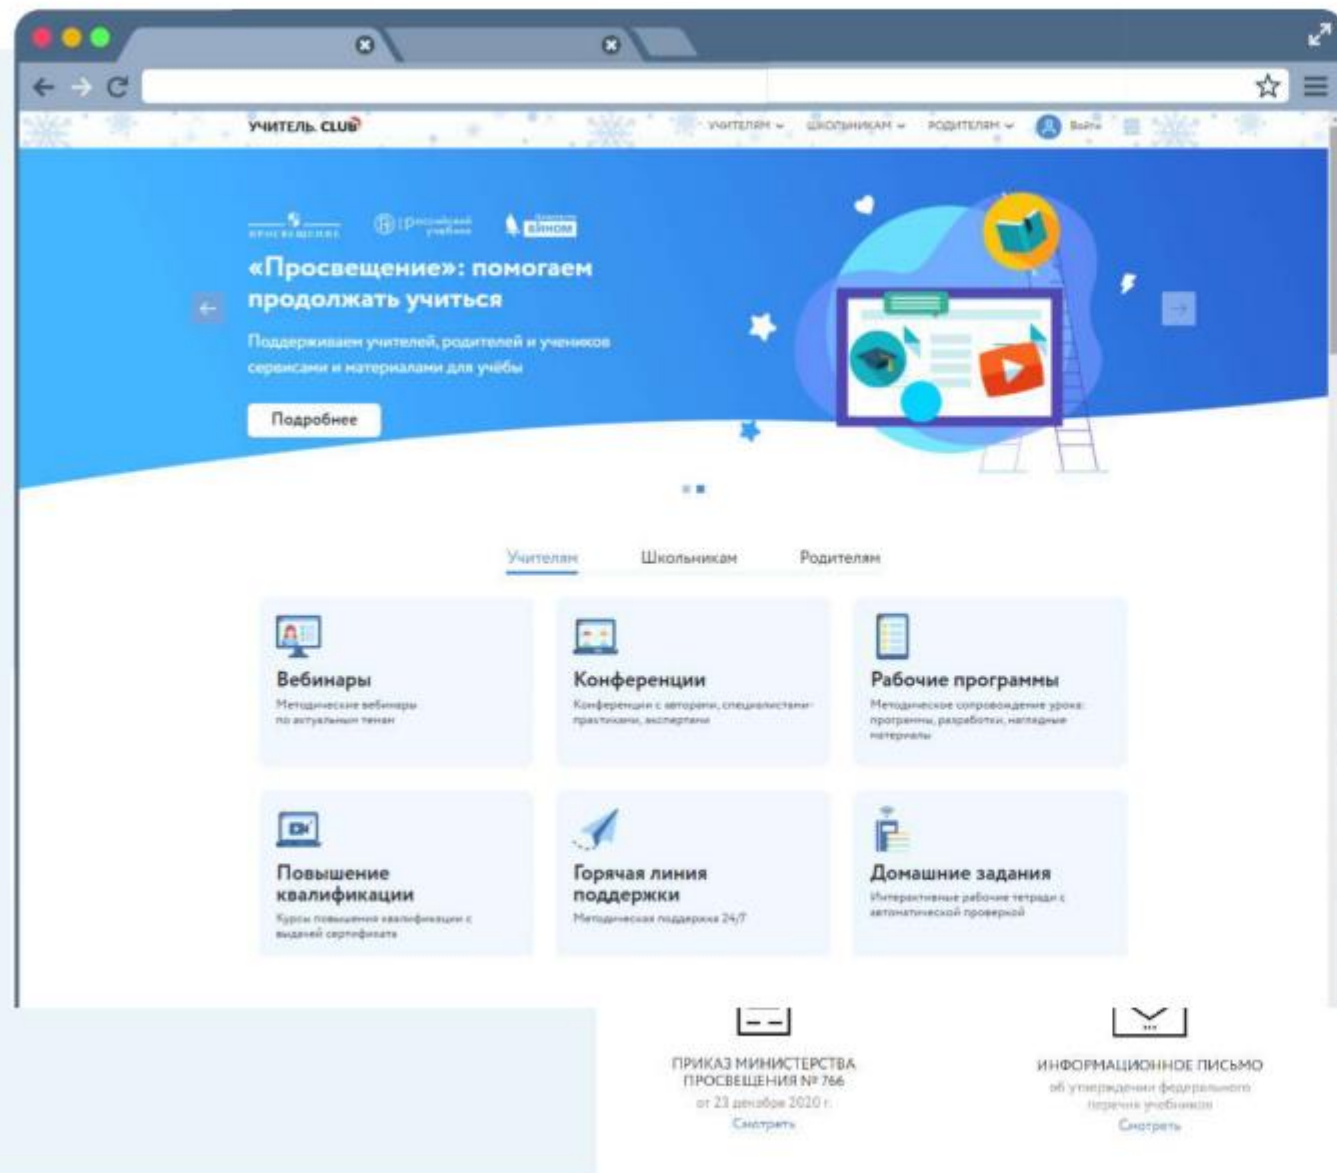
УЧИТЕЛЬ. CLUB

УЧИТЕЛЯМ ШКОЛЬНИКАМ РОДИТЕЛЯМ Войти

ПРОСВЕЩЕНИЕ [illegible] БИНОМ

«Просвещение»: помогаем продолжать учиться

Поддерживаем учителей, родителей и учеников сервисами и материалами для учёбы

Подробнее

Учителям Школьникам Родителям

Вебинары
Методические вебинары по актуальным темам

Конференции
Конференции с авторами, специалистами-практиками, экспертами

Рабочие программы
Методическое сопровождение урока: программы, разработки, наглядные материалы

Повышение квалификации
Курсы повышения квалификации с выдачей сертификата

Горячая линия поддержки
Методическая поддержка 24/7

Домашние задания
Интерактивные рабочие тетради с автоматической проверкой

ПРИКАЗ МИНИСТЕРСТВА ПРОСВЕЩЕНИЯ № 766
от 23 декабря 2020 г.
Смотреть

ИНФОРМАЦИОННОЕ ПИСЬМО
об утверждении федерального перечня учебников
Смотреть